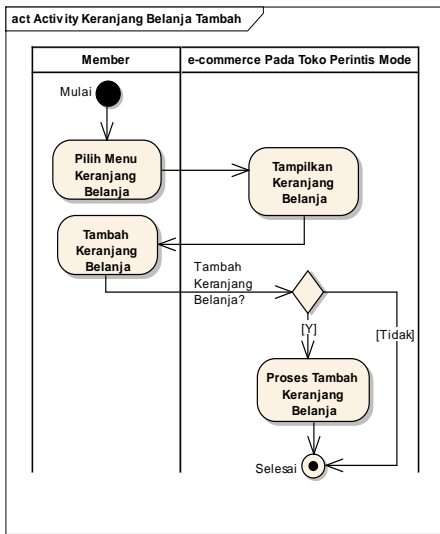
act Activity Keranjang Belanja Tambah

Member

e-commerce Pada Toko Perintis Mode

Mulai

Pilih Menu Keranjang Belanja

Tampilkan Keranjang Belanja

Tambah Keranjang Belanja

Tambah Keranjang Belanja?

[Y]

[Tidak]

Proses Tambah Keranjang Belanja

Selesai